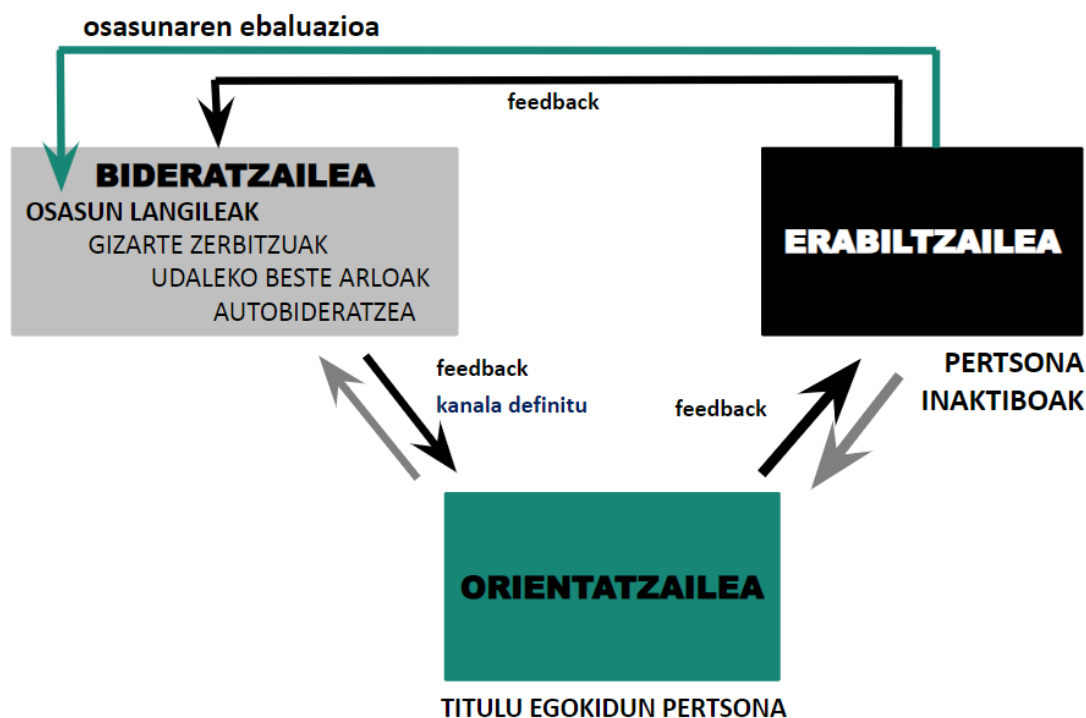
osasunaren ebaluazioa

feedback

BIDERATZAILEA
OSASUN LANGILEAK
GIZARTE ZERBITZUAK
UDALEKO BESTE ARLOAK
AUTOBIDERATZEA

ERABILTZAILEA

PERTSONA INAKTIBOAK

feedback
kanala definitu

feedback

ORIENTATZAILEA

TITULU EGOKIDUN PERTSONA